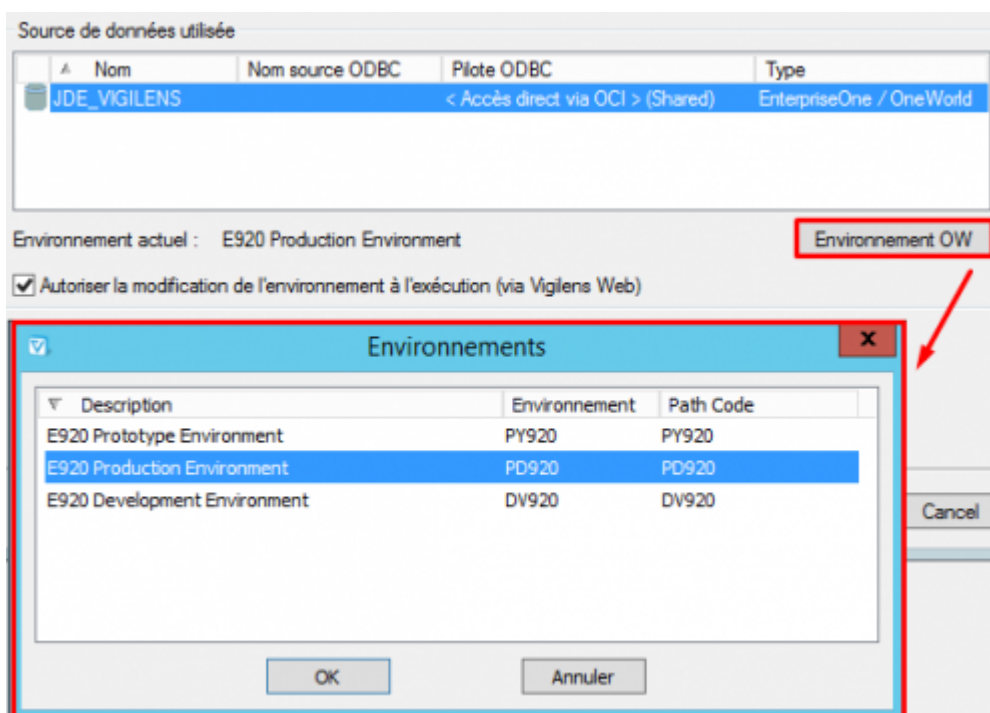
Source de données utilisée

| Nom | Nom source ODBC | Pilote ODBC | Type |
|---|---|---|---|
| JDE_VIGILENS | | < Accès direct via OCI > (Shared) | EnterpriseOne / OneWorld |

Environnement actuel : E920 Production Environment

Environnement OW

Autoriser la modification de l'environnement à l'exécution (via Vigilens Web)

Environnements

| Description | Environnement | Path Code |
|---|---|---|
| E920 Prototype Environment | PY920 | PY920 |
| E920 Production Environment | PD920 | PD920 |
| E920 Development Environment | DV920 | DV920 |

OK

Annuler

Cancel